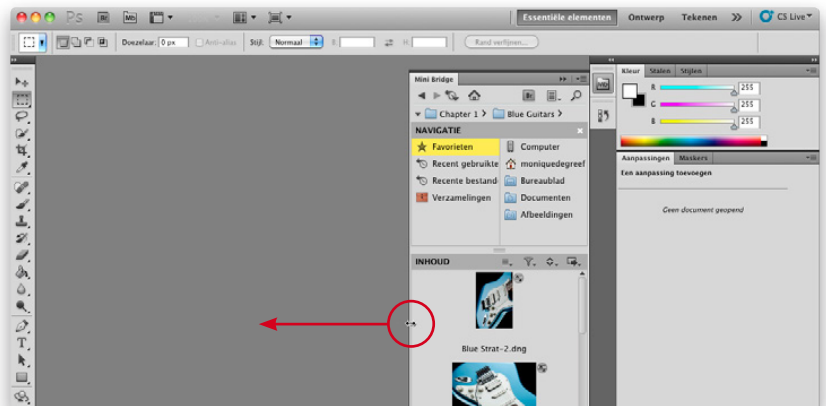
Ps Br Mb Essentiële elementen Ontwerp Tekenen CS Live

Doezelaar: 0 px Anti-alias Stijl: Normaal B: H: Rand verfijnen...

Mini Bridge

Chapter 1 Blue Guitars

NAVIGATIE

Favorieten
Recent gebruikte
Recente bestande
Verzamelingen

Computer
moniquedegreef
Bureaublad
Documenten
Afbeeldingen

INHOUD

Blue Strat-2.dng

Kleur Stalen Stijlen

R 255
G 255
B 255

Aanpassingen Maskers

Een aanpassing toevoegen

Geen document geopend